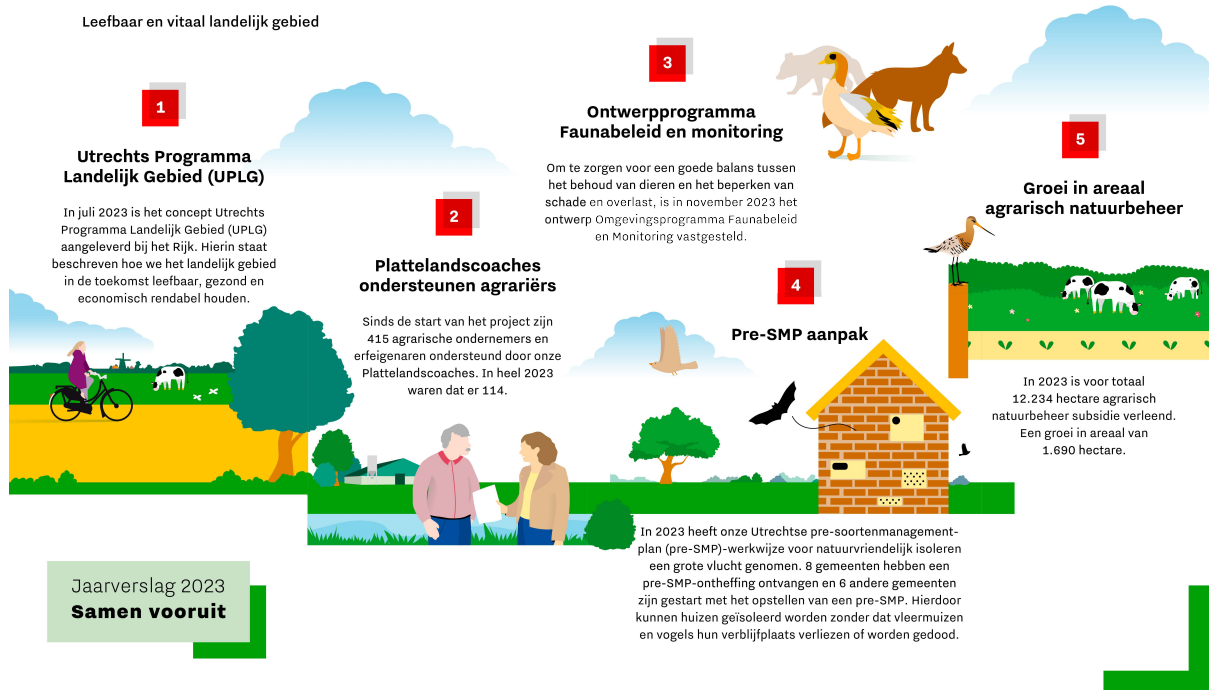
Leefbaar en vitaal landelijk gebied

1

Utrechts Programma Landelijk Gebied (UPLG)

In juli 2023 is het concept Utrechts Programma Landelijk Gebied (UPLG) aangeleverd bij het Rijk. Hierin staat beschreven hoe we het landelijk gebied in de toekomst leefbaar, gezond en economisch rendabel houden.

2

Plattelandscoaches ondersteunen agrariërs

Sinds de start van het project zijn 415 agrarische ondernemers en erfeigenaren ondersteund door onze Plattelandscoaches. In heel 2023 waren dat er 114.

3

Ontwerpprogramma Faunabeleid en monitoring

Om te zorgen voor een goede balans tussen het behoud van dieren en het beperken van schade en overlast, is in november 2023 het ontwerp Omgevingsprogramma Faunabeleid en Monitoring vastgesteld.

4

Pre-SMP aanpak

In 2023 heeft onze Utrechtse pre-soortenmanagementplan (pre-SMP)-werkwijze voor natuurvriendelijk isoleren een grote vlucht genomen. 8 gemeenten hebben een pre-SMP-ontheffing ontvangen en 6 andere gemeenten zijn gestart met het opstellen van een pre-SMP. Hierdoor kunnen huizen geïsoleerd worden zonder dat vleermuizen en vogels hun verblijfplaats verliezen of worden gedood.

5

Groei in areaal agrarisch natuurbeheer

In 2023 is voor totaal 12.234 hectare agrarisch natuurbeheer subsidie verleend. Een groei in areaal van 1.690 hectare.

Jaarverslag 2023
Samen vooruit